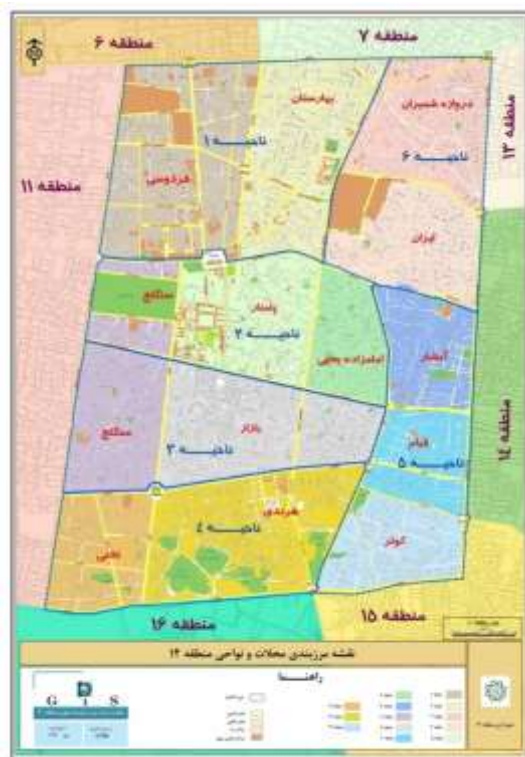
منطقه ۶

منطقه 7

منطقه ۱۳

منطقه ۱۱

بهارستان

دروازه شمیران

ناحیه ۱

ناحیه ۶

فردوسی

ایران

سنگلج

پامنار

ناحیه ۲

امامزاده یحیی

آبشار

سنگلج

بازار

ناحیه ۳

قیام

ناحیه ۵

منطقه ۱۴

هرندی

ناحیه ۴

تختی

کوثر

منطقه ۱۶

منطقه ۱۵

نقشه برزبندی محلات و نواحی منطقه ۱۲

راهنما

G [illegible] S

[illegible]